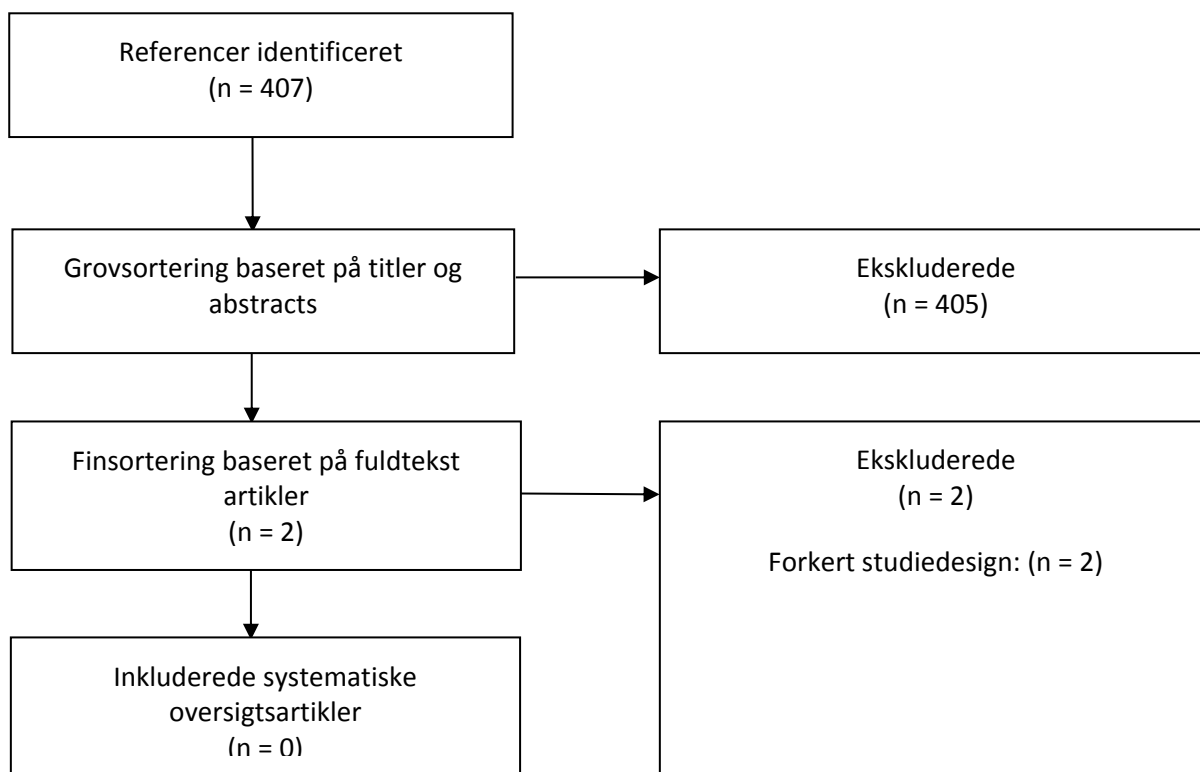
Referencer identificeret
(n = 407)

Grovsortering baseret på titler og abstracts

Ekskluderede
(n = 405)

Finsortering baseret på fuldtekst artikler
(n = 2)

Ekskluderede
(n = 2)

Forkert studiedesign: (n = 2)

Inkluderede systematiske oversigtsartikler
(n = 0)